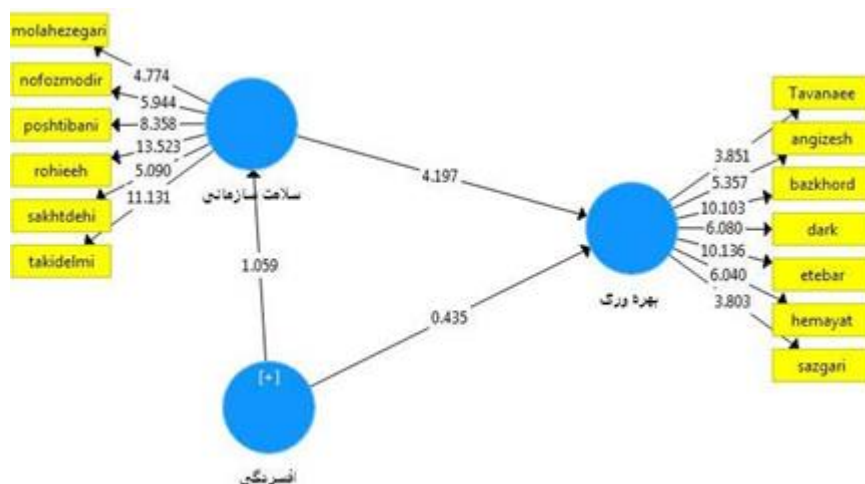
molahezegari
nofozmodir
poshtibani
rohieeh
sakhtdehi
takidelmi
4.774
5.944
8.358
13.523
5.090
11.131
سلامت سازمانی
4.197
1.059
0.435
[+]
افسردگی
بهره وری
3.851
5.357
10.103
6.080
10.136
6.040
3.803
Tavanaee
angizesh
bazkhord
dark
etebar
hemayat
sazgari